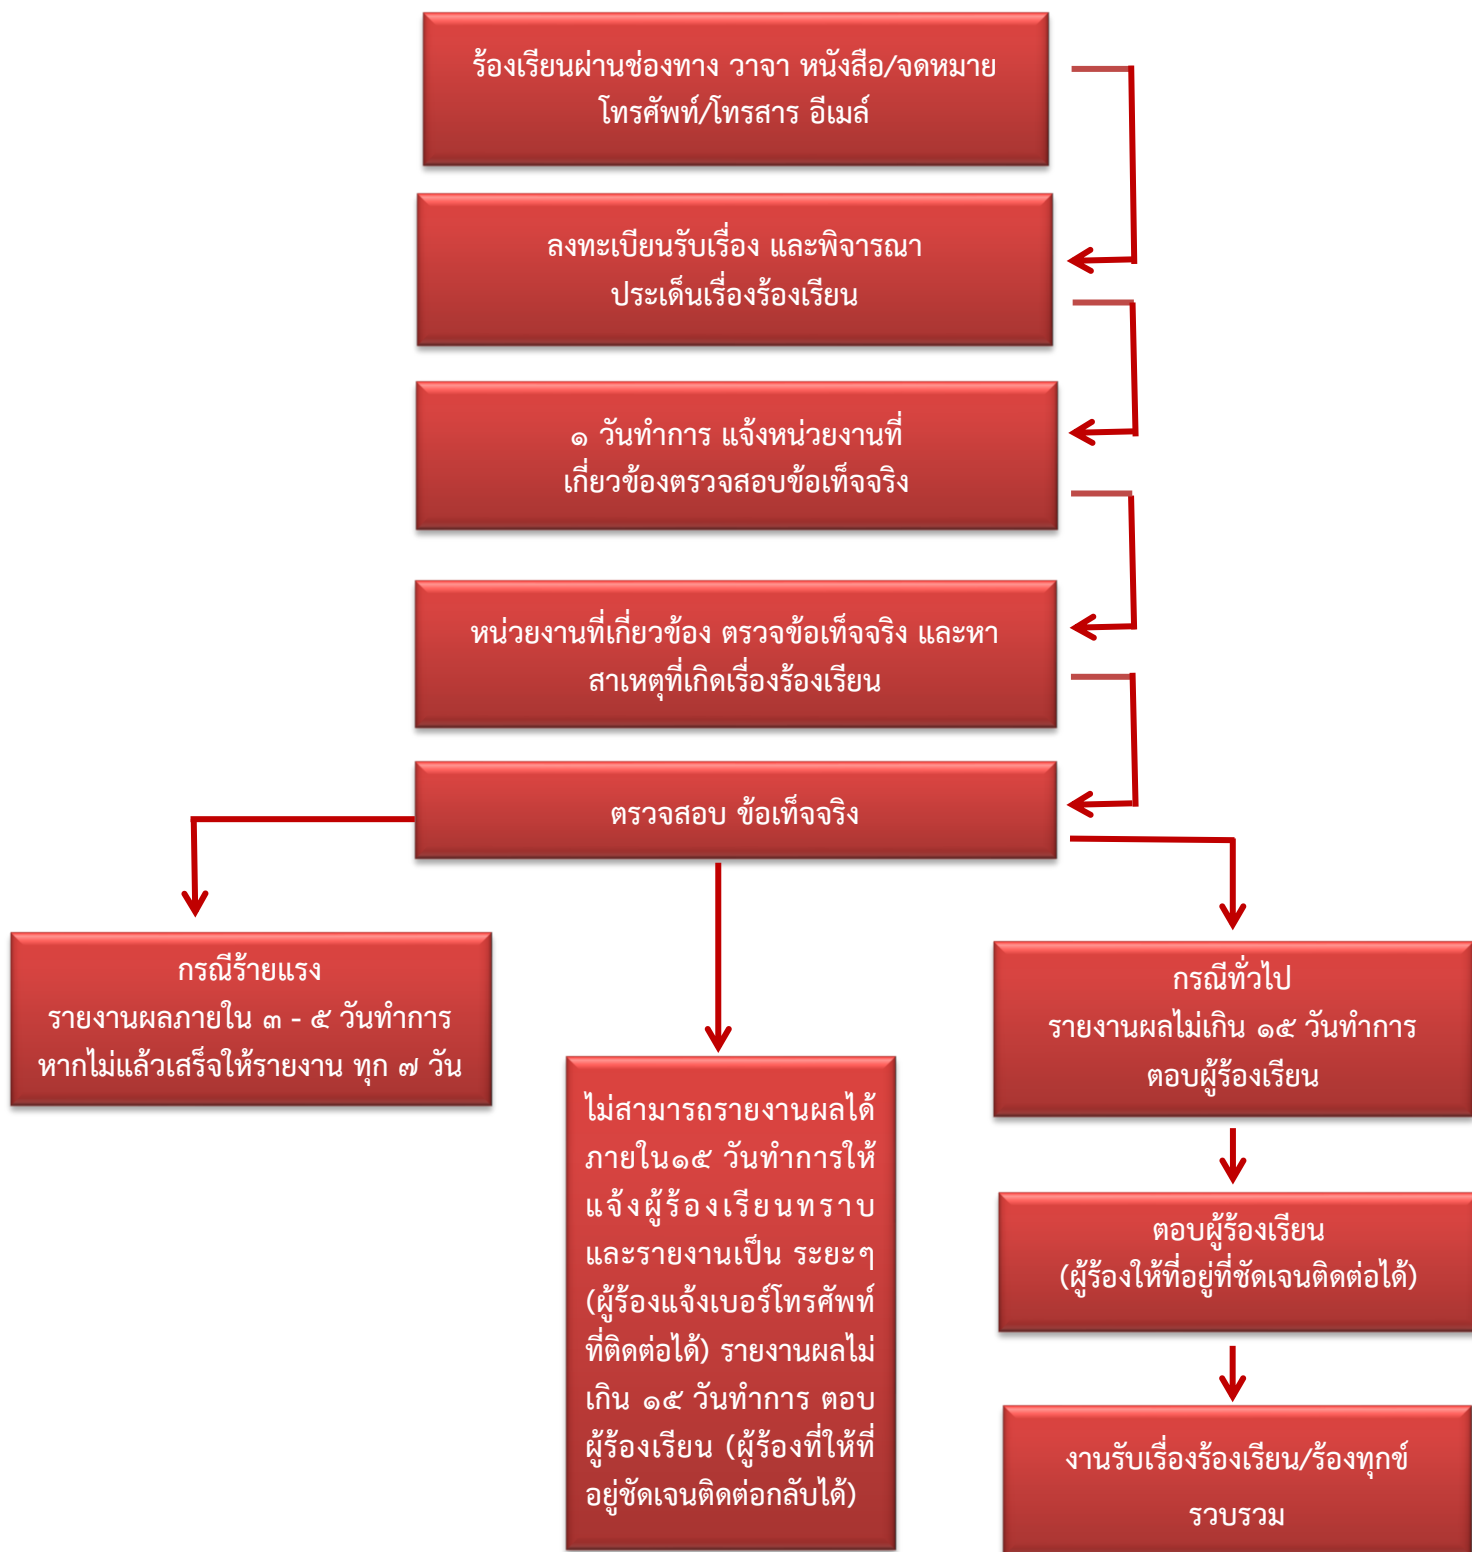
ร้องเรียนผ่านช่องทาง วาจา หนังสือ/จดหมาย โทรศัพท์/โทรสาร อีเมล์

ลงทะเบียนรับเรื่อง และพิจารณา ประเด็นเรื่องร้องเรียน

๑ วันทำการ แจ้งหน่วยงานที่เกี่ยวข้องตรวจสอบข้อเท็จจริง

หน่วยงานที่เกี่ยวข้อง ตรวจข้อเท็จจริง และหาสาเหตุที่เกิดเรื่องร้องเรียน

ตรวจสอบ ข้อเท็จจริง

กรณีร้ายแรง
รายงานผลภายใน ๓ - ๕ วันทำการ
หากไม่แล้วเสร็จให้รายงาน ทุก ๗ วัน

ไม่สามารถรายงานผลได้ภายใน๑๕ วันทำการให้แจ้งผู้ร้องเรียนทราบและรายงานเป็น ระยะๆ (ผู้ร้องแจ้งเบอร์โทรศัพท์ที่ติดต่อได้) รายงานผลไม่เกิน ๑๕ วันทำการ ตอบผู้ร้องเรียน (ผู้ร้องที่ให้ที่อยู่ชัดเจนติดต่อกลับได้)

กรณีทั่วไป
รายงานผลไม่เกิน ๑๕ วันทำการ
ตอบผู้ร้องเรียน

ตอบผู้ร้องเรียน
(ผู้ร้องให้ที่อยู่ที่ชัดเจนติดต่อได้)

งานรับเรื่องร้องเรียน/ร้องทุกข์
รวบรวม